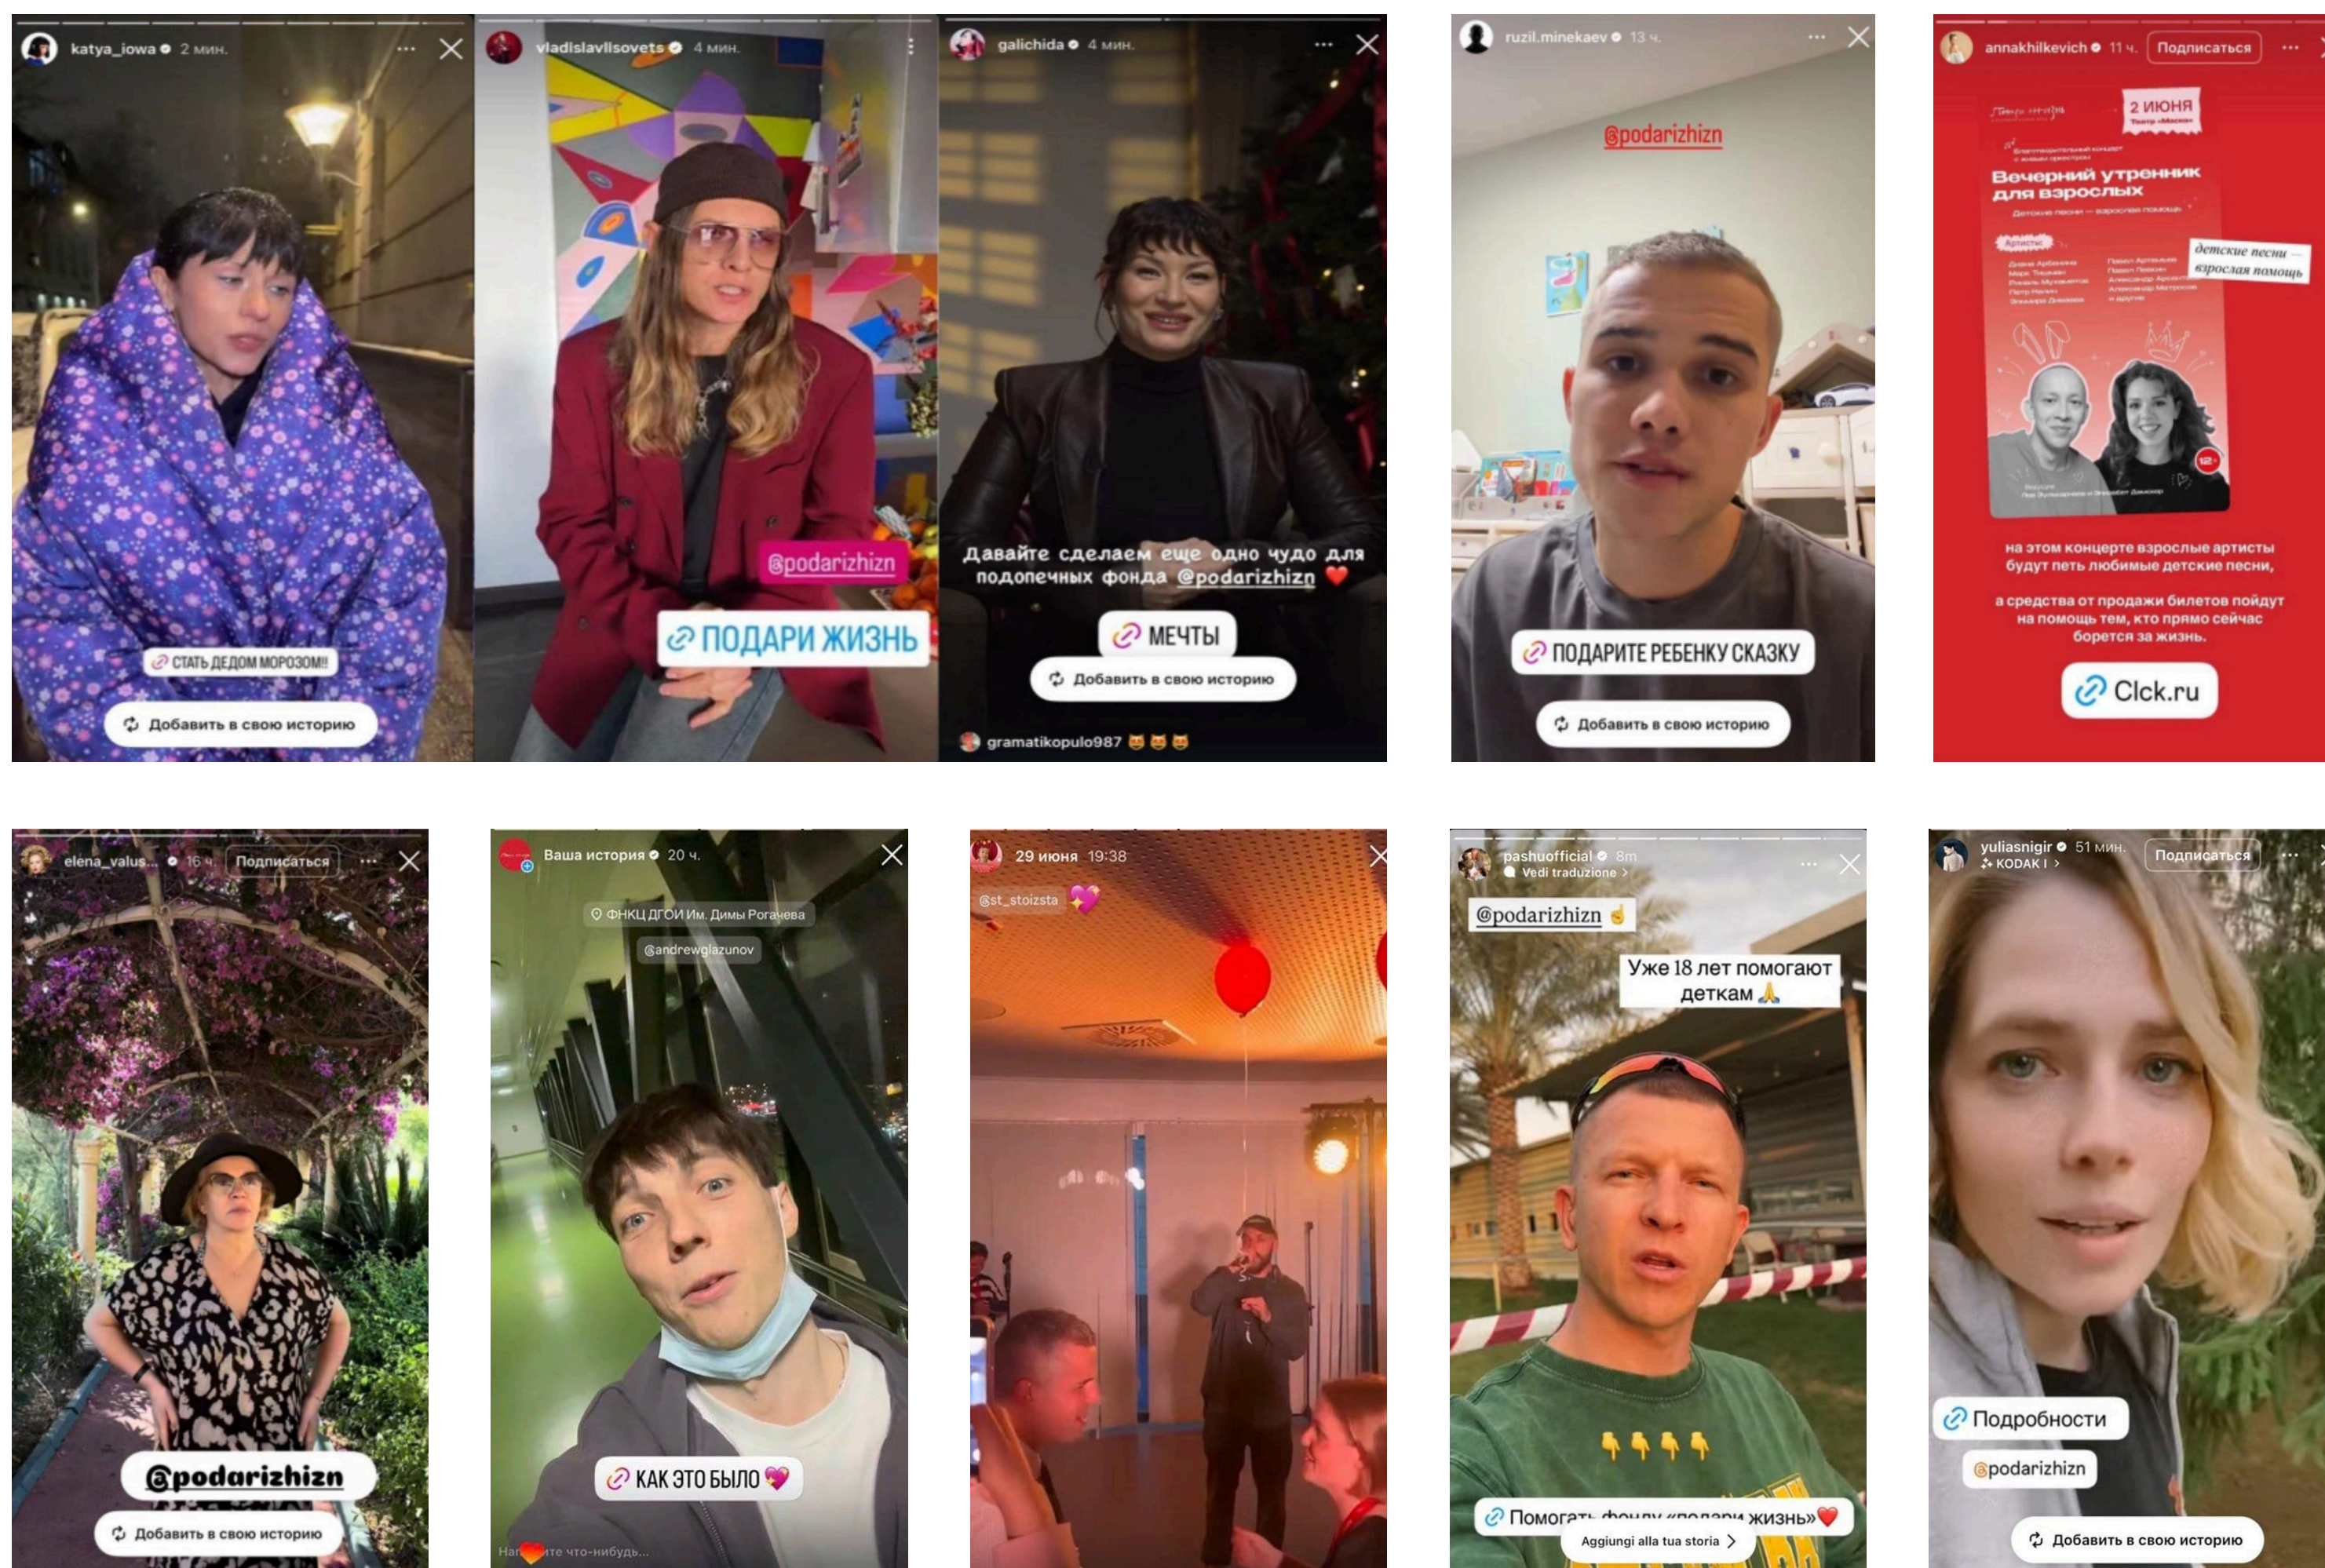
katya_iowa 2 мин.

СТАТЬ ДЕДОМ МОРОЗОМ!!

Добавить в свою историю

vladislavlisovets 4 мин.

@podarizhizn

ПОДАРИ ЖИЗНЬ

galichida 4 мин.

Давайте сделаем еще одно чудо для подопечных фонда @podarizhizn ❤️

МЕЧТЫ

Добавить в свою историю

gramatikopulo987

ruzil.minekaev 13 ч.

@podarizhizn

ПОДАРИТЕ РЕБЕНКУ СКАЗКУ

Добавить в свою историю

annakhilkevich 11 ч. Подписаться

2 ИЮНЯ

Вечерний утренник для взрослых

детские песни — взрослая помощь

на этом концерте взрослые артисты будут петь любимые детские песни,

а средства от продажи билетов пойдут на помощь тем, кто прямо сейчас борется за жизнь.

Clck.ru

elena_valus... 16 ч. Подписаться

@podarizhizn

Добавить в свою историю

Ваша история 20 ч.

ФНКЦ ДГОИ Им. Димы Рогачева

@andrewglazunov

КАК ЭТО БЫЛО

На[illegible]ите что-нибудь...

29 июня 19:38

@st_stoizsta

pashuofficial 8m

Vedi traduzione

@podarizhizn

Уже 18 лет помогают деткам 🙏

Помогать фонду «подари жизнь»❤️

Aggiungi alla tua storia

yuliasnigir 51 мин. Подписаться

KODAK I

Подробности

@podarizhizn

Добавить в свою историю